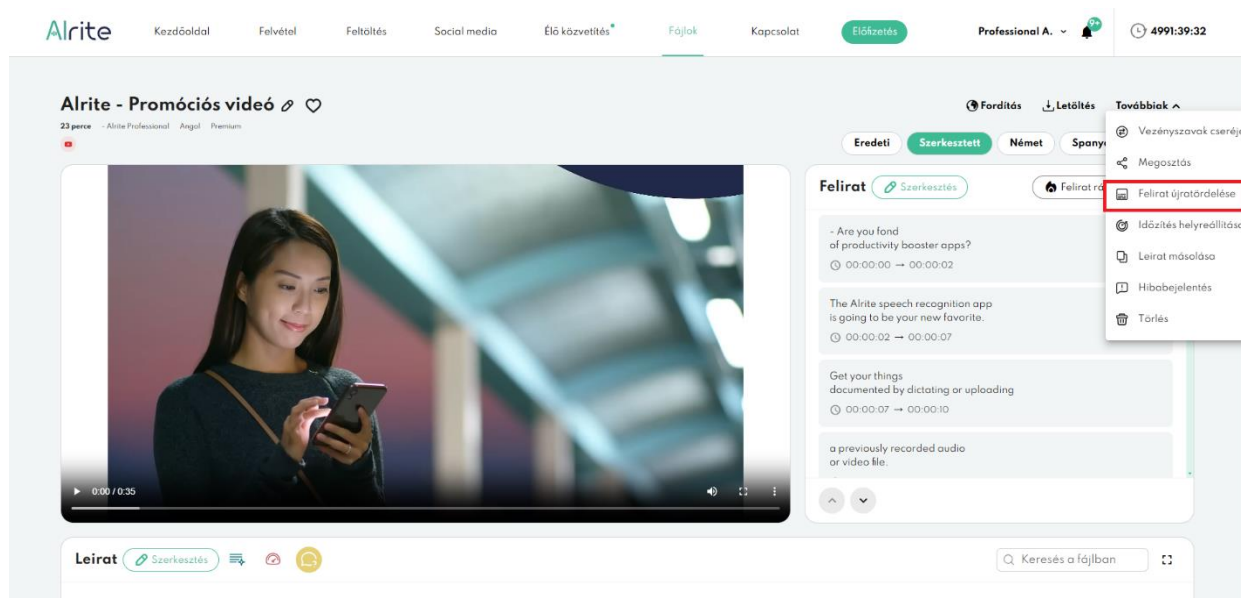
Alrite Kezdőoldal Felvétel Feltöltés Social media Élő közvetítés Fájlok Kapcsolat Előfizetés Professional A. 9+ 4991:39:32

Alrite - Promóciós videó

23 perce - Alrite Professional Angol Premium

Fordítás Letöltés Továbbiak

Eredeti Szerkesztett Német Spany

Vezényszavak cseréj
Megosztás
Felirat újratördelése
Időzítés helyreállítás
Leirat másolása
Hibabejelentés
Törlés

Felirat Szerkesztés Felirat ró

- Are you fond of productivity booster apps?
00:00:00 → 00:00:02

The Alrite speech recognition app is going to be your new favorite.
00:00:02 → 00:00:07

Get your things documented by dictating or uploading
00:00:07 → 00:00:10

a previously recorded audio or video file.

0:00 / 0:35

Leirat Szerkesztés

Keresés a fájlban